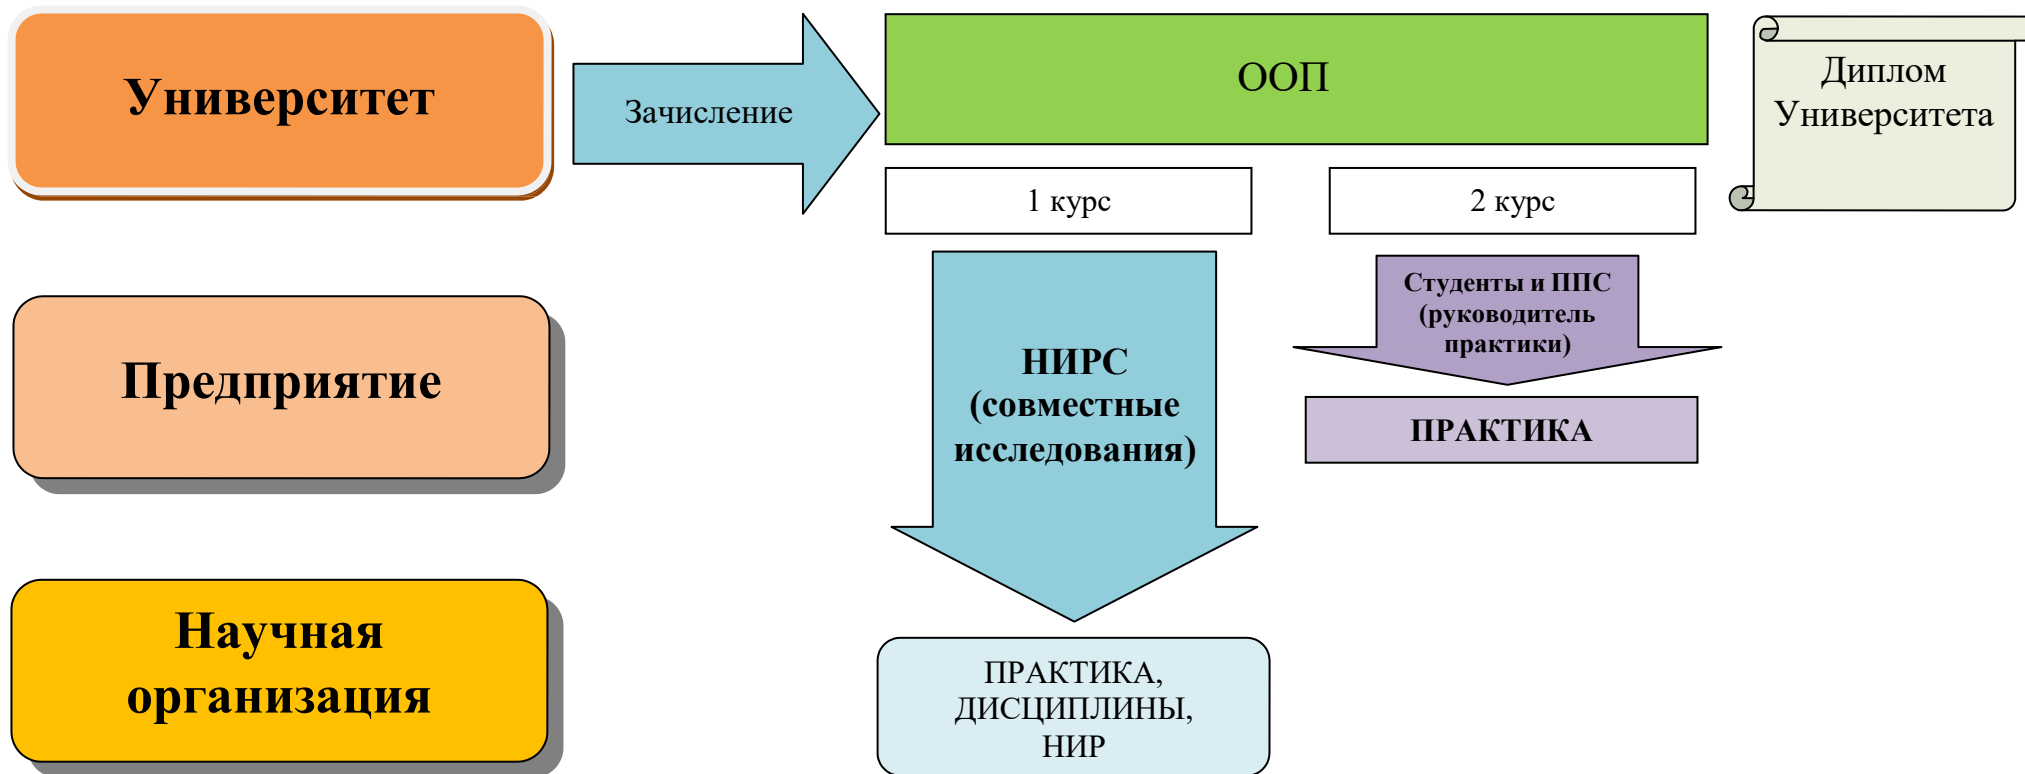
Университет

Зачисление

ООП

Диплом Университета

1 курс

2 курс

Предприятие

НИРС (совместные исследования)

Студенты и ППС (руководитель практики)

ПРАКТИКА

Научная организация

ПРАКТИКА, ДИСЦИПЛИНЫ, НИР